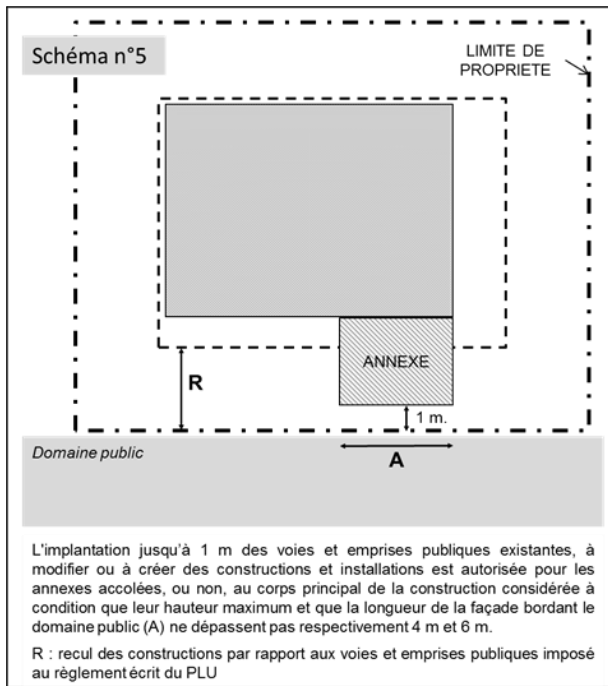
Schéma n°5

LIMITE DE PROPRIETE

ANNEXE

R

1 m.

Domaine public

A

L'implantation jusqu'à 1 m des voies et emprises publiques existantes, à modifier ou à créer des constructions et installations est autorisée pour les annexes accolées, ou non, au corps principal de la construction considérée à condition que leur hauteur maximum et que la longueur de la façade bordant le domaine public (A) ne dépassent pas respectivement 4 m et 6 m.

R : recul des constructions par rapport aux voies et emprises publiques imposé au règlement écrit du PLU